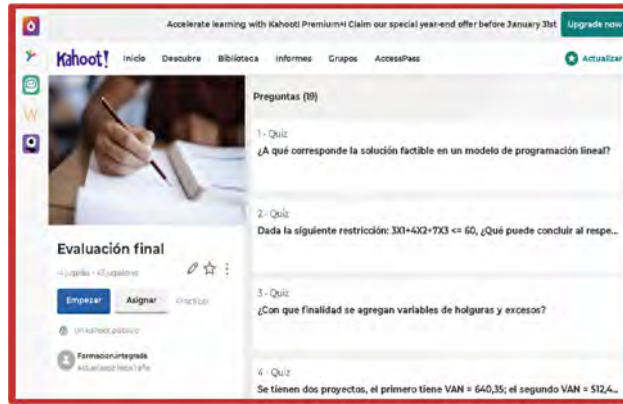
Accelerate learning with Kahoot! Premium+! Claim our special year-end offer before January 31st Upgrade now

Kahoot! Inicio Descubre Biblioteca Informes Grupos AccessPass Actualizar

Evaluación final

4 jugadas · 43 jugadores

Empezar Asignar Practicar

Un kahoot público

Formacionintegrada
Actualizado hace 1 año

Preguntas (19)

1 - Quiz
¿A qué corresponde la solución factible en un modelo de programación lineal?

2 - Quiz
Dada la siguiente restricción: 3X1+4X2+7X3 <= 60, ¿Qué puede concluir al respe...

3 - Quiz
¿Con que finalidad se agregan variables de holguras y excesos?

4 - Quiz
Se tienen dos proyectos, el primero tiene VAN = 640,35; el segundo VAN = 512,4...